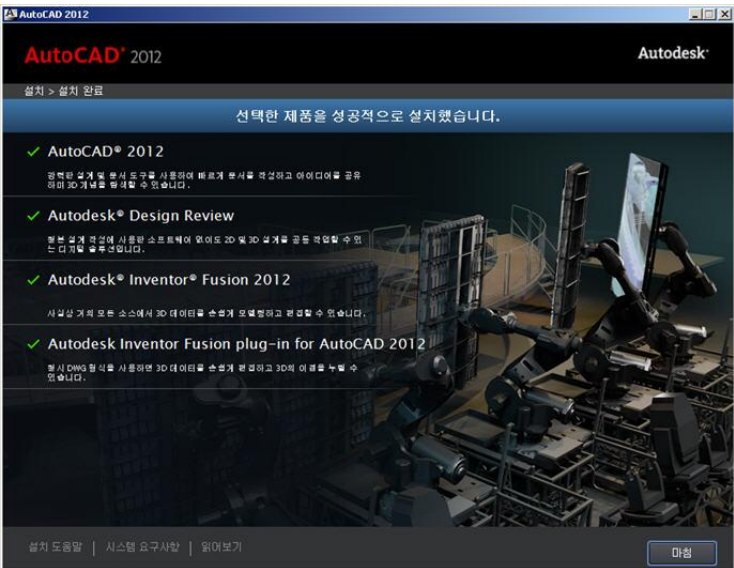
AutoCAD 2012

AutoCAD® 2012

Autodesk®

설치 > 설치 완료

선택한 제품을 성공적으로 설치했습니다.

✓ AutoCAD® 2012

강력한 설계 및 문서 도구를 사용하여 빠르게 문서를 작성하고 아이디어를 공유하며 3D 개념을 탐색할 수 있습니다.

✓ Autodesk® Design Review

원본 설계 작성에 사용된 소프트웨어 없이도 2D 및 3D 설계를 공동 작업할 수 있는 디지털 솔루션입니다.

✓ Autodesk® Inventor® Fusion 2012

사실상 거의 모든 소스에서 3D 데이터를 손쉽게 모델링하고 편집할 수 있습니다.

✓ Autodesk Inventor Fusion plug-in for AutoCAD 2012

원시 DWG 형식을 사용하면 3D 데이터를 손쉽게 편집하고 3D의 이점을 누릴 수 있습니다.

설치 도움말 | 시스템 요구사항 | 읽어보기

마침